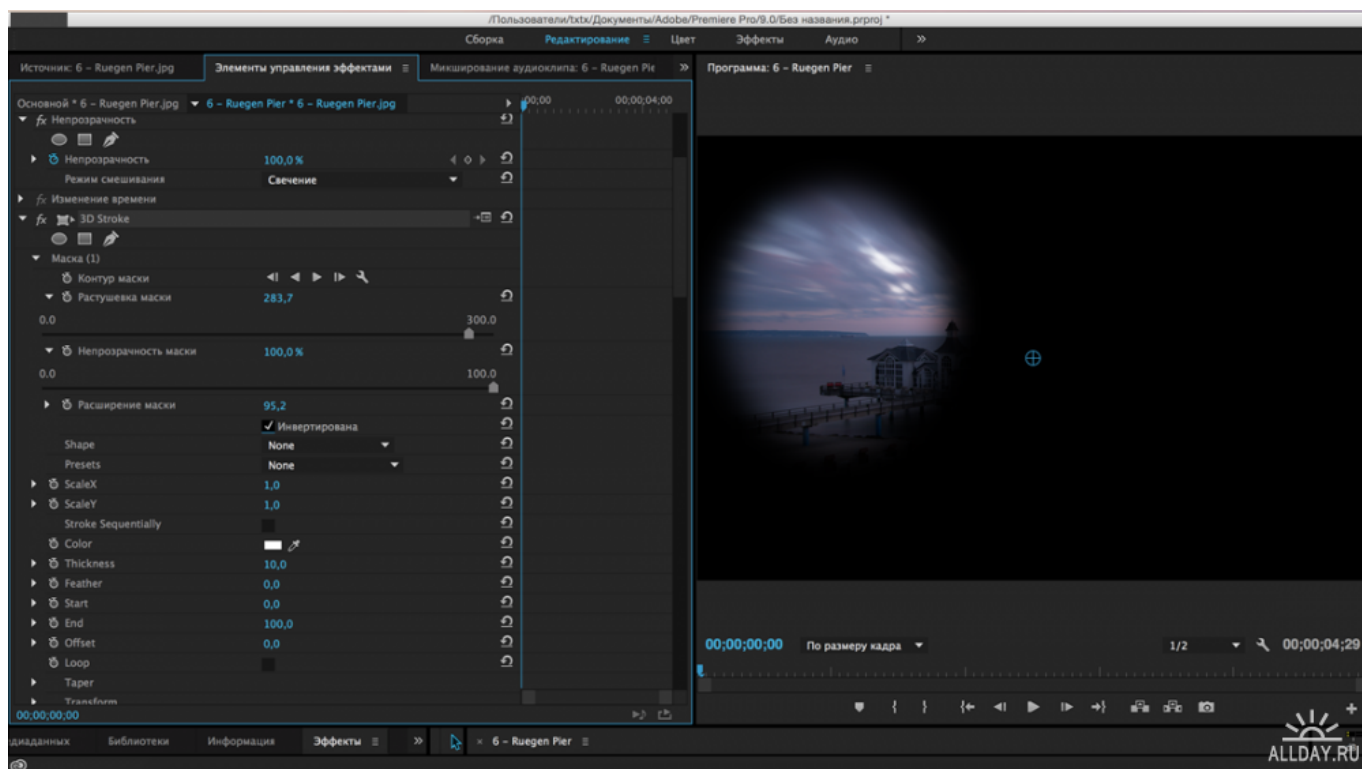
/Пользователи/txtx/Документы/Adobe/Premiere Pro/9.0/Без названия.prproj *

Сборка Редактирование ≡ Цвет Эффекты Аудио »

Источник: 6 – Ruegen Pier.jpg Элементы управления эффектами ≡ Микширование аудиоклипа: 6 – Ruegen Pie »

Программа: 6 – Ruegen Pier ≡

Основной * 6 – Ruegen Pier.jpg ▾ 6 – Ruegen Pier * 6 – Ruegen Pier.jpg

00;00 00;00;04;00

fx Непрозрачность

Непрозрачность 100,0 %

Режим смешивания Свечение

fx Изменение времени

fx 3D Stroke

Маска (1)

Контур маски

Растушевка маски 283,7

0.0 300.0

Непрозрачность маски 100,0 %

0.0 100.0

Расширение маски 95,2

✓ Инвертирована

Shape None

Presets None

ScaleX 1,0

ScaleY 1,0

Stroke Sequentially

Color

Thickness 10,0

Feather 0,0

Start 0,0

End 100,0

Offset 0,0

Loop

Taper

Transform

00;00;00;00

00;00;00;00 По размеру кадра 1/2 00;00;04;29

диаданных Библиотеки Информация Эффекты ≡ » × 6 – Ruegen Pier ≡

ALLDAY.RU